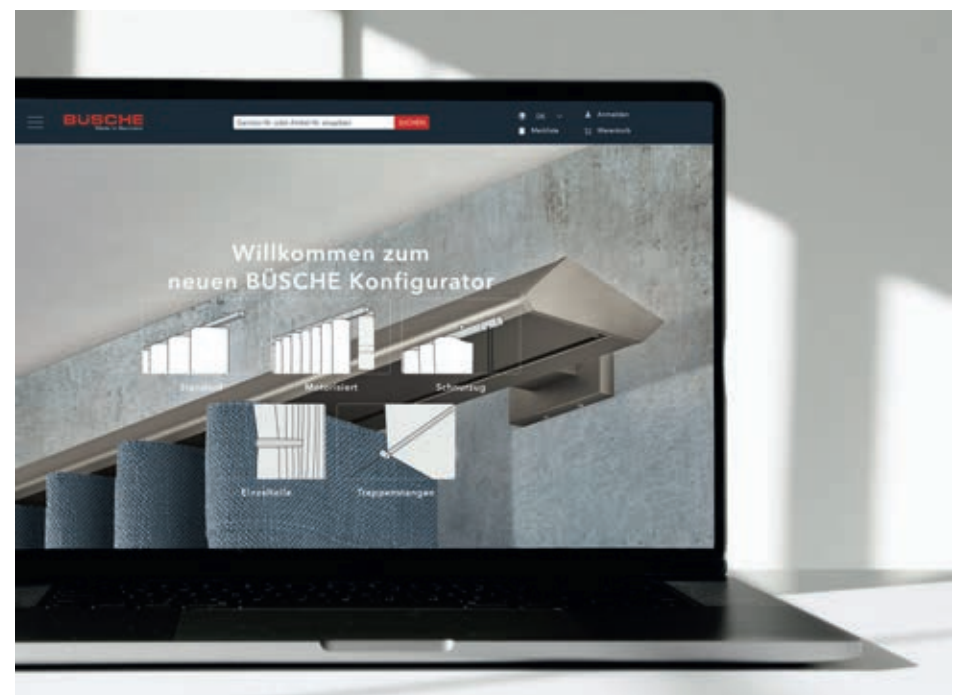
BÜSCHE
Made in Germany

Suchbegriff oder Artikel-Nr. eingeben SUCHEN

DE
Merkliste
Anmelden
Warenkorb

Willkommen zum neuen BÜSCHE Konfigurator

Standard
Motorisiert
Schnurzug
Einzelteile
Treppenstangen